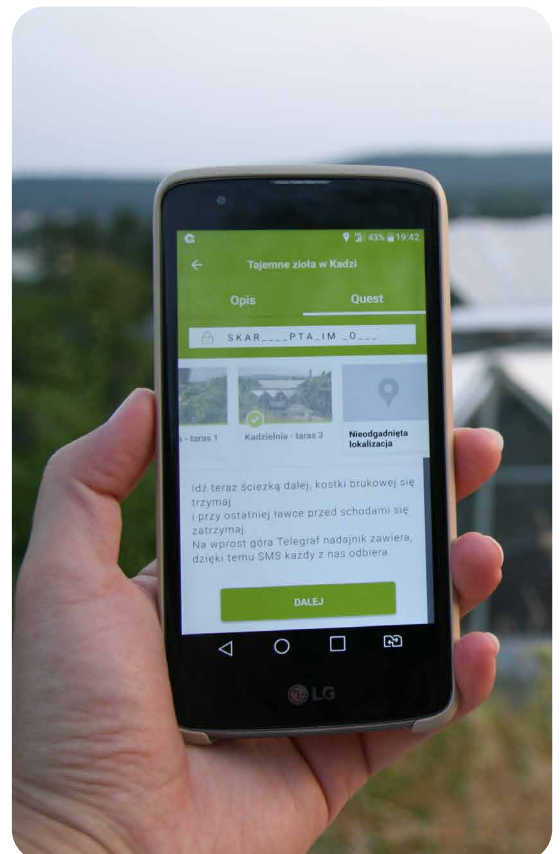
43% 19:42

Tajemne zioła w Kadzi

Opis

Quest

SKAR____PTA_IM _O___

- taras 1

Kadzielnia - taras 3

Nieodgadnięta lokalizacja

Idź teraz ścieżką dalej, kostki brukowej się trzymaj
i przy ostatniej ławce przed schodami się zatrzymaj.
Na wprost góra Telegraf nadajnik zawiera, dzięki temu SMS każdy z nas odbiera.

DALEJ

LG